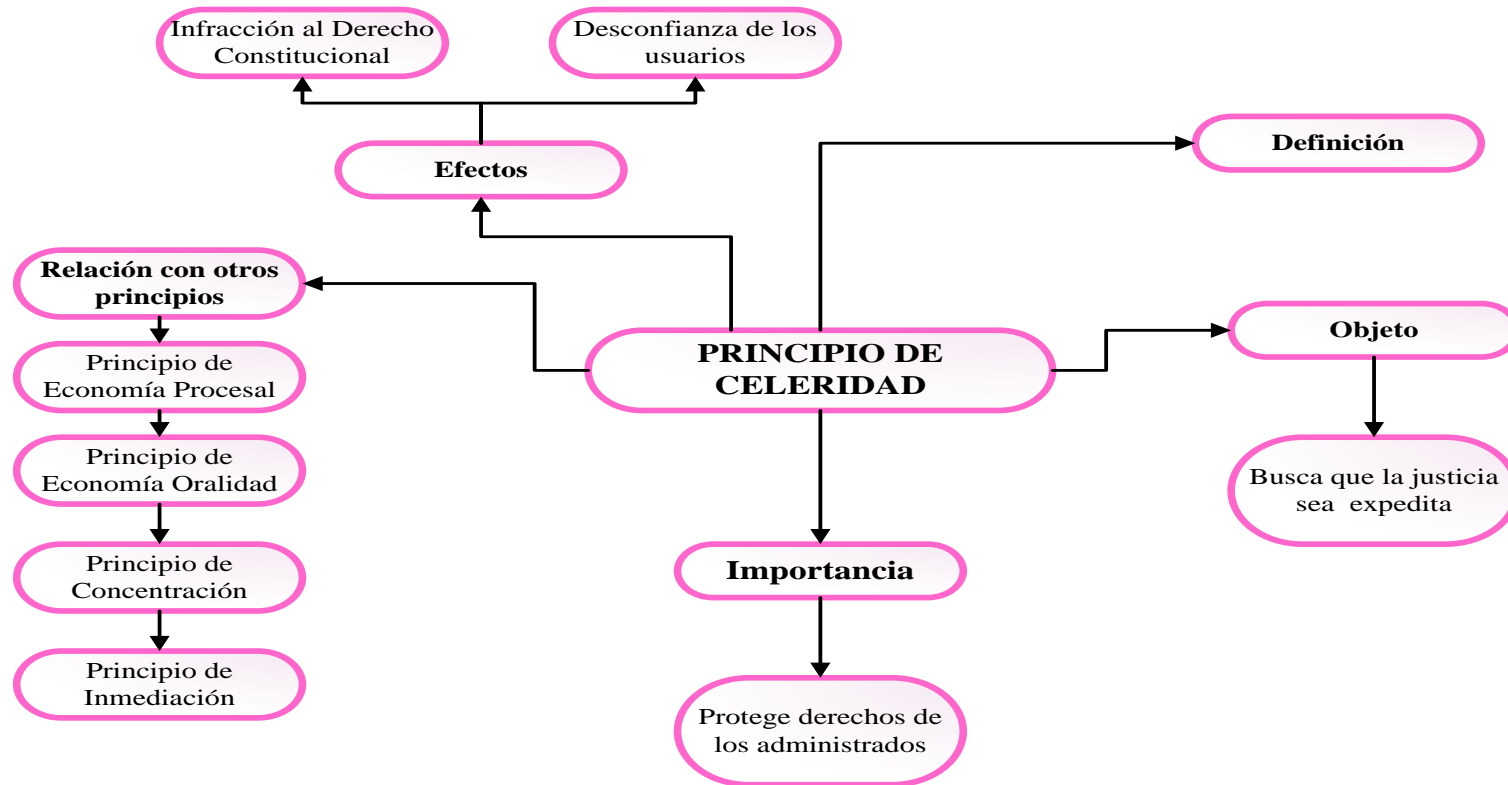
Infracción al Derecho Constitucional

Desconfianza de los usuarios

Efectos

Definición

Relación con otros principios

Principio de Economía Procesal

Principio de Economía Oralidad

Principio de Concentración

Principio de Inmediación

PRINCIPIO DE CELERIDAD

Objeto

Busca que la justicia sea expedita

Importancia

Protege derechos de los administrados